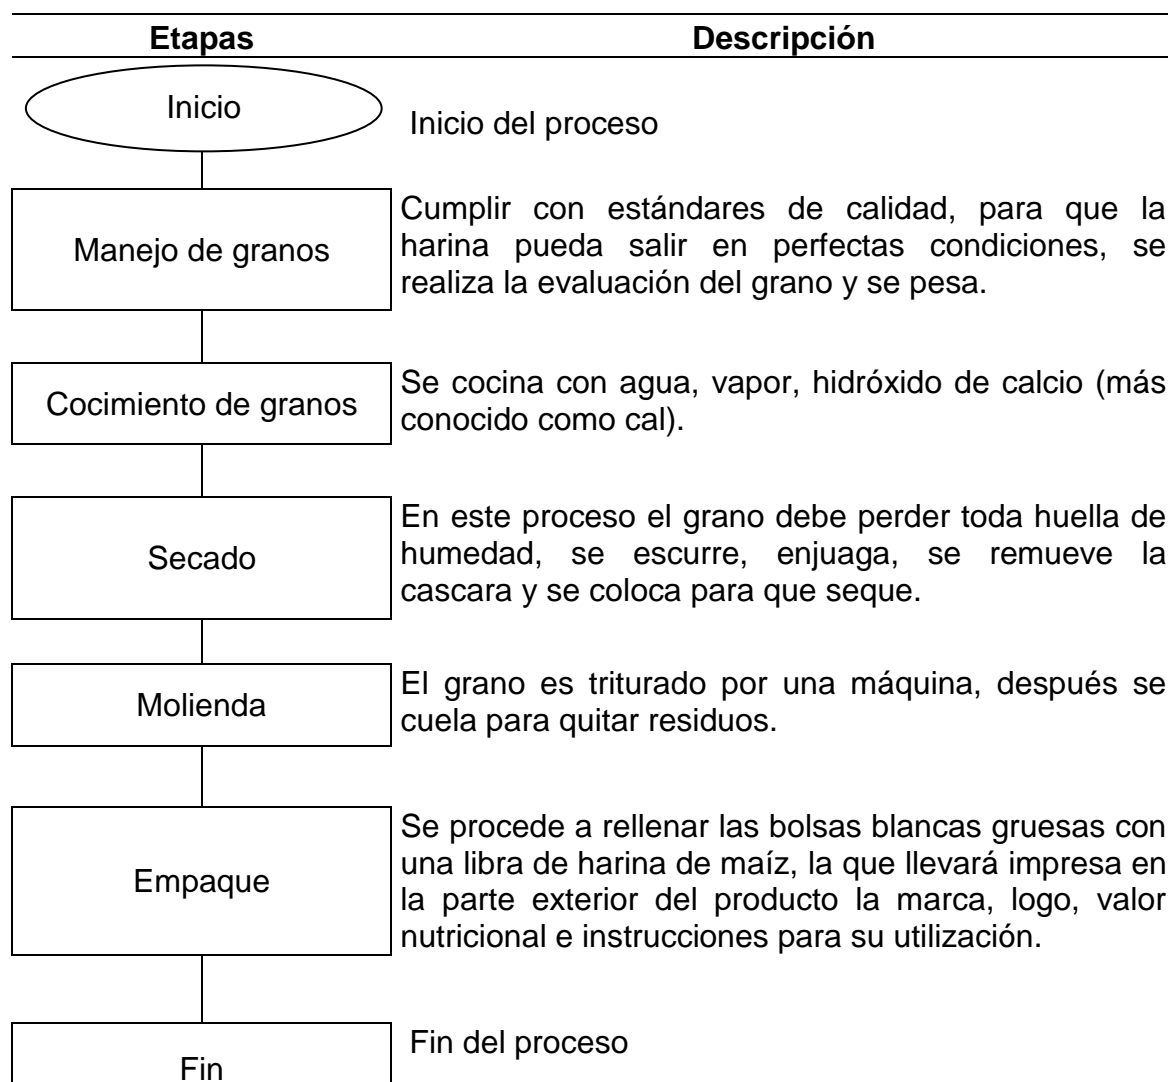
| Etapas | Descripción |
|---|---|
| Inicio | Inicio del proceso |
| Manejo de granos | Cumplir con estándares de calidad, para que la harina pueda salir en perfectas condiciones, se realiza la evaluación del grano y se pesa. |
| Cocimiento de granos | Se cocina con agua, vapor, hidróxido de calcio (más conocido como cal). |
| Secado | En este proceso el grano debe perder toda huella de humedad, se escurre, enjuaga, se remueve la cascara y se coloca para que seque. |
| Molienda | El grano es triturado por una máquina, después se cuela para quitar residuos. |
| Empaque | Se procede a rellenar las bolsas blancas gruesas con una libra de harina de maíz, la que llevará impresa en la parte exterior del producto la marca, logo, valor nutricional e instrucciones para su utilización. |
| Fin | Fin del proceso |